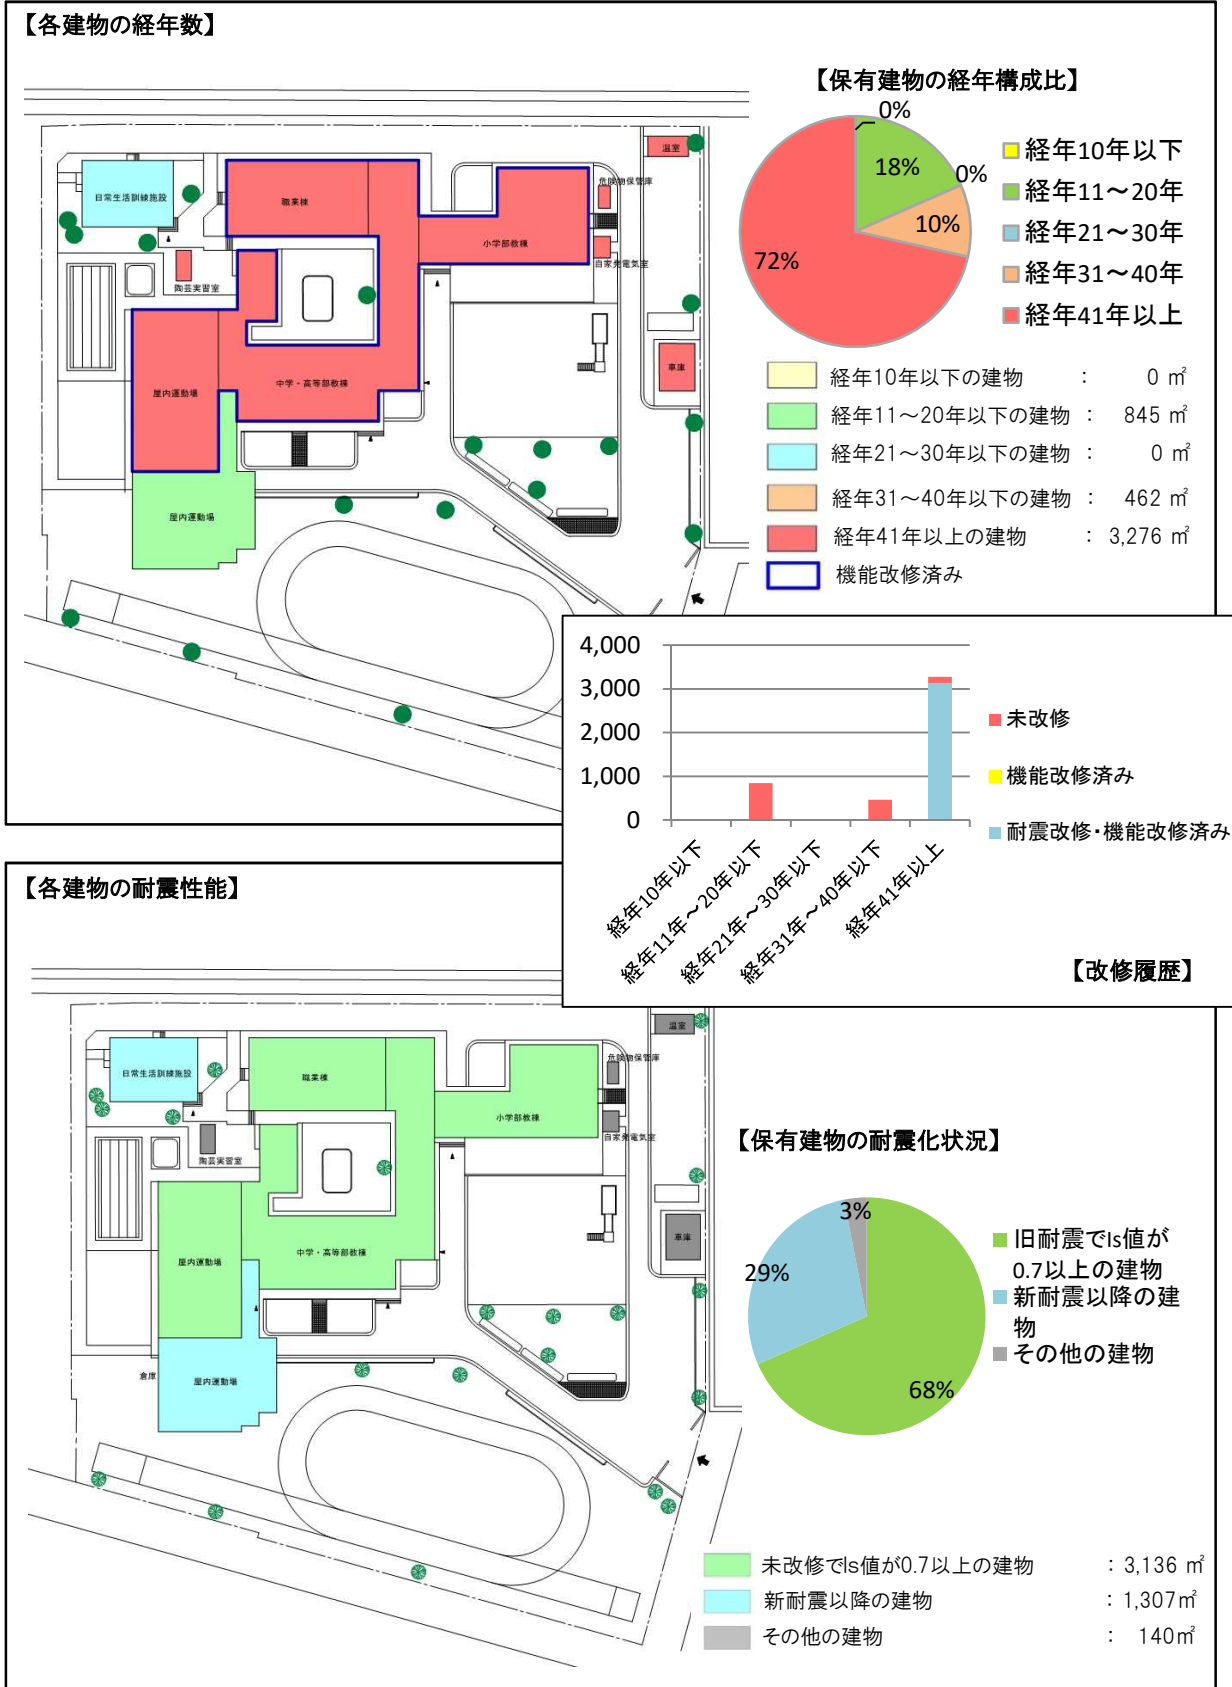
【各建物の経年数】

日常生活訓練施設
職業棟
小学部教棟
危険物保管庫
温室
自家発電気室
陶芸実習室
中学・高等部教棟
屋内運動場
屋内運動場
車庫

【保有建物の経年構成比】

0%
18%
0%
10%
72%

経年10年以下
経年11～20年
経年21～30年
経年31～40年
経年41年以上

| | | |
|---|---|---|
| 経年10年以下の建物 | : | 0 ㎡ |
| 経年11～20年以下の建物 | : | 845 ㎡ |
| 経年21～30年以下の建物 | : | 0 ㎡ |
| 経年31～40年以下の建物 | : | 462 ㎡ |
| 経年41年以上の建物 | : | 3,276 ㎡ |

機能改修済み

4,000
3,000
2,000
1,000
0

未改修
機能改修済み
耐震改修・機能改修済み

経年10年以下
経年11年～20年以下
経年21年～30年以下
経年31年～40年以下
経年41年以上

【改修履歴】

【各建物の耐震性能】

日常生活訓練施設
職業棟
小学部教棟
危険物保管庫
温室
自家発電気室
陶芸実習室
中学・高等部教棟
屋内運動場
倉庫
屋内運動場
車庫

【保有建物の耐震化状況】

3%
29%
68%

旧耐震でIs値が0.7以上の建物
新耐震以降の建物
その他の建物

| | | |
|---|---|---|
| 未改修でIs値が0.7以上の建物 | : | 3,136 ㎡ |
| 新耐震以降の建物 | : | 1,307㎡ |
| その他の建物 | : | 140㎡ |